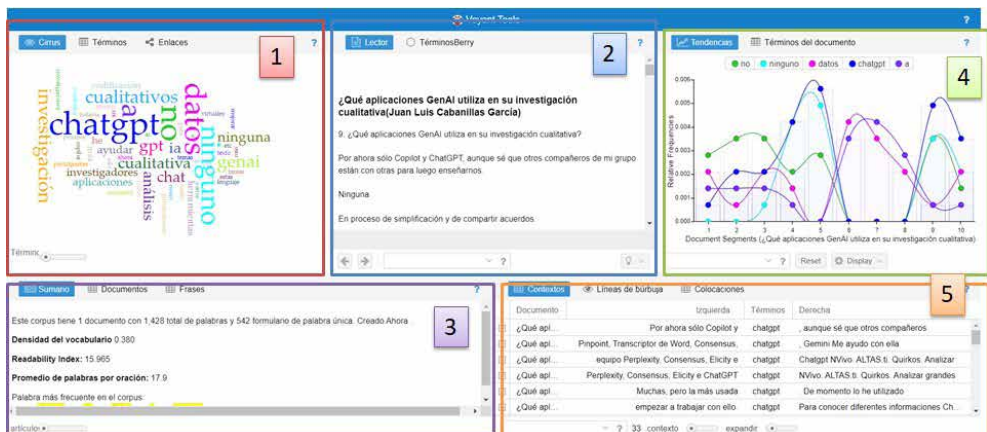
Voyant Tools ?

Cirrus | Términos | Enlaces ?

1

investigación chatgpt datos no ninguna cualitativos cualitativa genai gpt ia chat investigadores aplicaciones análisis ayudar

Términos

Lector | TérminosBerry ?

2

¿Qué aplicaciones GenAI utiliza en su investigación cualitativa(Juan Luis Cabanillas García)

9. ¿Qué aplicaciones GenAI utiliza en su investigación cualitativa?

Por ahora sólo Copilot y ChatGPT, aunque sé que otros compañeros de mi grupo están con otras para luego enseñarnos.

Ninguna

En proceso de simplificación y de compartir acuerdos.

Tendencias | Términos del documento ?

4

no | ninguno | datos | chatgpt | a

Relative Frequencies

0.006
0.005
0.004
0.003
0.002
0.001
0.000

1 2 3 4 5 6 7 8 9 10

Document Segments (¿Qué aplicaciones GenAI utiliza en su investigación cualitativa)

Reset | Display

Sumario | Documentos | Frases ?

3

Este corpus tiene 1 documento con 1,428 total de palabras y 542 formulario de palabra única. Creado Ahora

Densidad del vocabulario 0.380

Readability Index: 15.965

Promedio de palabras por oración: 17.9

Palabra más frecuente en el corpus:

artículo

Contextos | Líneas de burbuja | Colocaciones ?

5

| Documento | Izquierda | Términos | Derecha |
|---|---|---|---|
| ¿Qué apl... | Por ahora sólo Copilot y | chatgpt | , aunque sé que otros compañeros |
| ¿Qué apl... | Pinpoint, Transcriptor de Word, Consensus, | chatgpt | , Gemini Me ayudo con ella |
| ¿Qué apl... | equipo Perplexity, Consensus, Elicity e | chatgpt | Chatgpt NVivo. ALTAS.ti. Quirkos. Analizar |
| ¿Qué apl... | Perplexity, Consensus, Elicity e ChatGPT | chatgpt | NVivo. ALTAS.ti. Quirkos. Analizar grandes |
| ¿Qué apl... | Muchas, pero la más usada | chatgpt | De momento lo he utilizado |
| ¿Qué apl... | empezar a trabajar con ello. | chatgpt | Para conocer diferentes informaciones Ch... |

? 33 contexto expandir